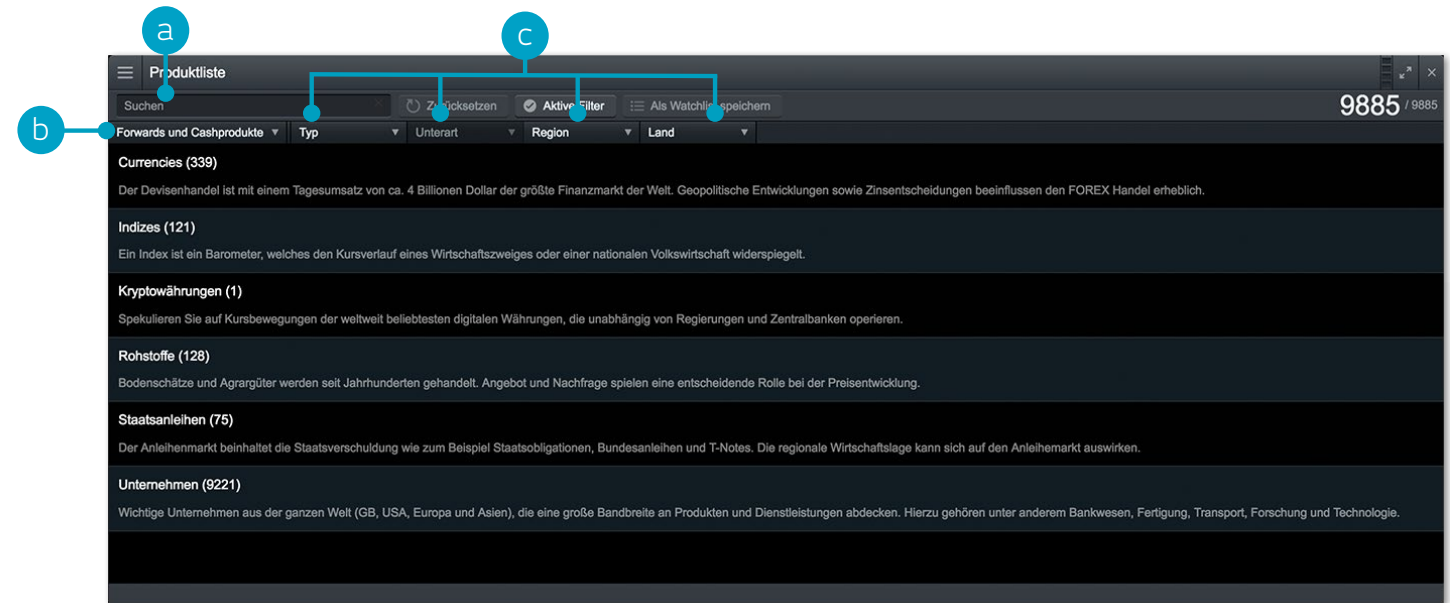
a

c

Produktliste

Suchen

Zurücksetzen

Aktive Filter

Als Watchlist speichern

9885 / 9885

b

Forwards und Cashprodukte ▼

Typ ▼

Unterart ▼

Region ▼

Land ▼

Currencies (339)

Der Devisenhandel ist mit einem Tagesumsatz von ca. 4 Billionen Dollar der größte Finanzmarkt der Welt. Geopolitische Entwicklungen sowie Zinsentscheidungen beeinflussen den FOREX Handel erheblich.

Indizes (121)

Ein Index ist ein Barometer, welches den Kursverlauf eines Wirtschaftszweiges oder einer nationalen Volkswirtschaft widerspiegelt.

Kryptowährungen (1)

Spekulieren Sie auf Kursbewegungen der weltweit beliebtesten digitalen Währungen, die unabhängig von Regierungen und Zentralbanken operieren.

Rohstoffe (128)

Bodenschätze und Agrargüter werden seit Jahrhunderten gehandelt. Angebot und Nachfrage spielen eine entscheidende Rolle bei der Preisentwicklung.

Staatsanleihen (75)

Der Anleihenmarkt beinhaltet die Staatsverschuldung wie zum Beispiel Staatsobligationen, Bundesanleihen und T-Notes. Die regionale Wirtschaftslage kann sich auf den Anleihemarkt auswirken.

Unternehmen (9221)

Wichtige Unternehmen aus der ganzen Welt (GB, USA, Europa und Asien), die eine große Bandbreite an Produkten und Dienstleistungen abdecken. Hierzu gehören unter anderem Bankwesen, Fertigung, Transport, Forschung und Technologie.